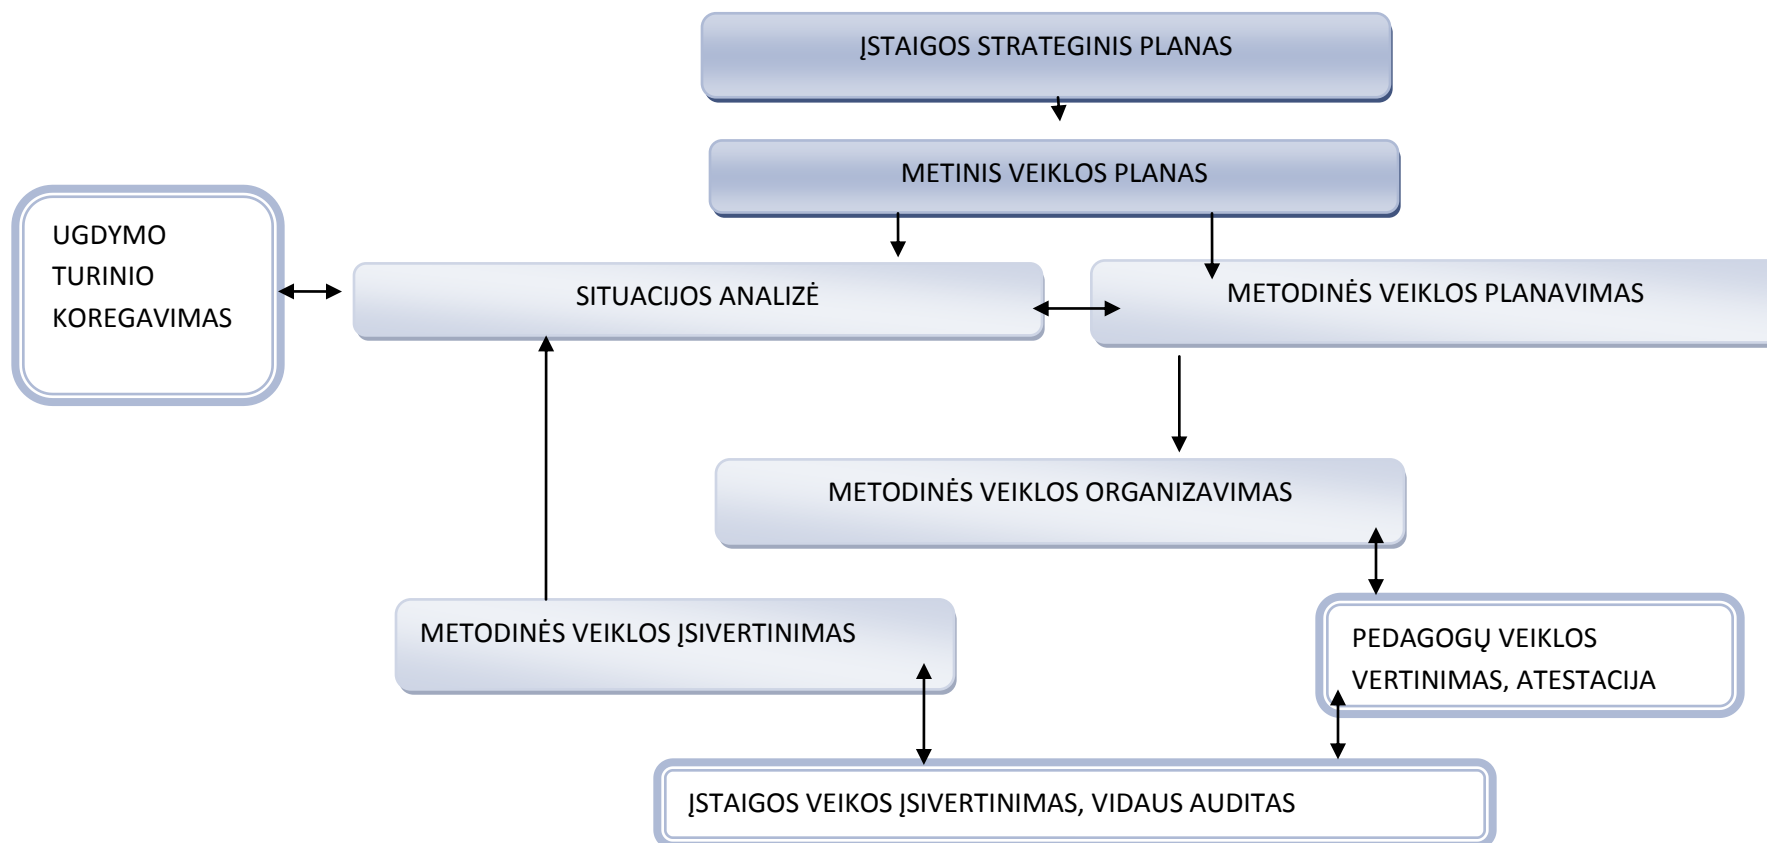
ĮSTAIGOS STRATEGINIS PLANAS

METINIS VEIKLOS PLANAS

UGDYMO TURINIO KOREGAVIMAS

SITUACIJOS ANALIZĖ

METODINĖS VEIKLOS PLANAVIMAS

METODINĖS VEIKLOS ORGANIZAVIMAS

METODINĖS VEIKLOS ĮSIVERTINIMAS

PEDAGOGŲ VEIKLOS VERTINIMAS, ATESTACIJA

ĮSTAIGOS VEIKOS ĮSIVERTINIMAS, VIDAUS AUDITAS